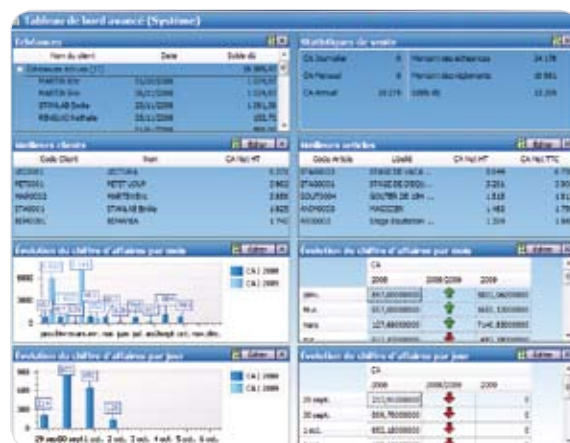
Tableau de bord avancé (Système)

Échéances

| Nom du client | Date | Solde dû |
|---|---|---|
| Échéances arrivées (37) | | 36 895,42 |
| MARTIN Eric | 01/10/2008 | 1 074,65 |
| MARTIN Eric | 06/11/2008 | 1 024,63 |
| STANLAB Emilie | 22/11/2008 | 1 351,38 |
| RENAUD Nathalie | 23/11/2008 | 101,72 |

Statistiques de vente

| CA Journalier | 0 | Pension des échéances | 24 178 |
|---|---|---|---|
| CA Mensuel | 0 | Pension des règlements | 10 561 |
| CA Annuel | 18 278 | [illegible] | 13 226 |

Meilleurs clients

Éditer

| Code Client | Nom | CA Net HT |
|---|---|---|
| LECTURE1 | LECTURA | 5 372 |
| PETIT001 | PETIT LOUP | 2 882 |
| MARTE001 | MARTIN Eric | 2 880 |
| STANL001 | STANLAB Emilie | 1 828 |
| RENAU001 | RENAUDA | 1 740 |

Meilleurs articles

Éditer

| Code Article | Libellé | CA Net HT | CA Net TTC |
|---|---|---|---|
| STAGE003 | STAGE DE VACA... | 3 044 | 3 75 |
| STAGE001 | STAGE DE DISQU... | 3 251 | 3 90 |
| SOUT0004 | SOUTIEN 3E 15H ... | 1 518 | 1 81 |
| MAGO0001 | MAGICIEN | 1 483 | 1 78 |
| ANI00002 | Stage équitation ... | 1 339 | 1 60 |

Évolution du chiffre d'affaires par mois

Éditer

CA | 2008
CA | 2009

janv. févr. mars. avr. mai. juin. juil. août. sept. oct. nov. déc.

Évolution du chiffre d'affaires par mois

Éditer

| | CA | | |
|---|---|---|---|
| | 2008 | 2008/2009 | 2009 |
| janv. | 847,00000000 | | 6831,06000000 |
| févr. | 317,00000000 | | 6633,33000000 |
| mars | 127,68000000 | | 7140,83000000 |

Évolution du chiffre d'affaires par jour

Éditer

CA | 2008
CA | 2009

29 sept. 30 sept. 1 oct. 2 oct. 3 oct. 4 oct. 5 oct. 6 oct.

Évolution du chiffre d'affaires par jour

Éditer

| | CA | | |
|---|---|---|---|
| | 2008 | 2008/2009 | 2009 |
| 29 sept. | 212,00000000 | | 0 |
| 30 sept. | 808,75000000 | | 0 |
| 1 oct. | 892,18000000 | | 0 |